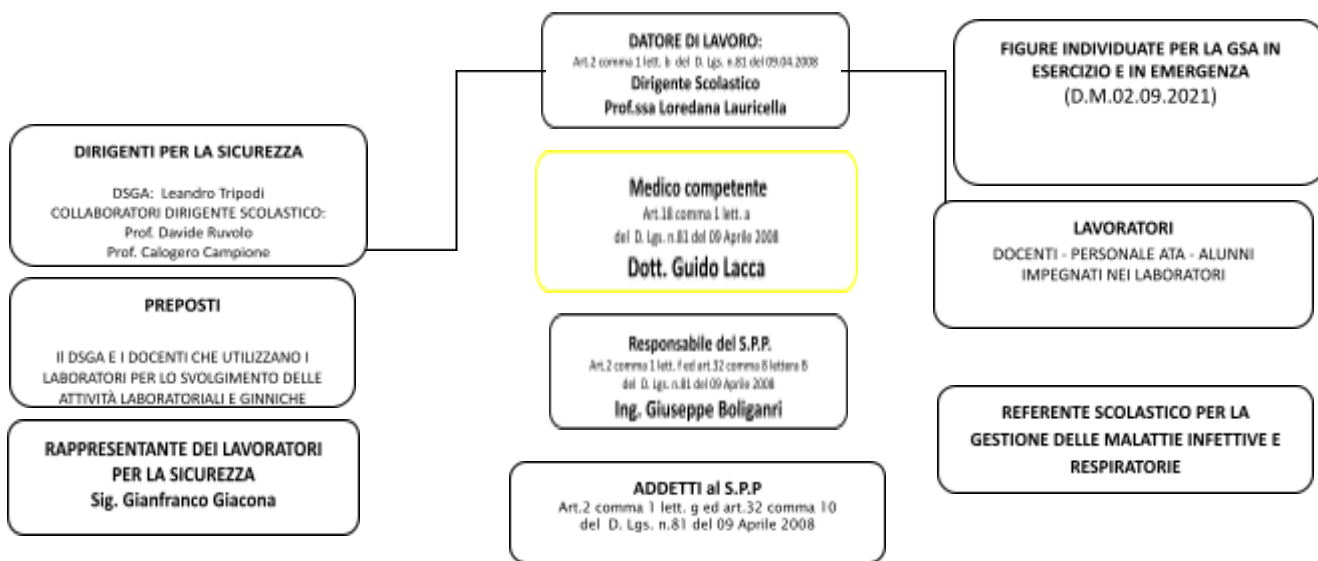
DATORE DI LAVORO:
Art.2 comma 1 lett. b del D. Lgs. n.81 del 09.04.2008
Dirigente Scolastico
Prof.ssa Loredana Lauricella

FIGURE INDIVIDUATE PER LA GSA IN ESERCIZIO E IN EMERGENZA
(D.M.02.09.2021)

DIRIGENTI PER LA SICUREZZA

DSGA: Leandro Tripodi
COLLABORATORI DIRIGENTE SCOLASTICO:
Prof. Davide Ruvolo
Prof. Calogero Campione

Medico competente
Art.18 comma 1 lett. a
del D. Lgs. n.81 del 09 Aprile 2008
Dott. Guido Lacca

LAVORATORI
DOCENTI - PERSONALE ATA - ALUNNI IMPEGNATI NEI LABORATORI

PREPOSTI

Il DSGA E I DOCENTI CHE UTILIZZANO I LABORATORI PER LO SVOLGIMENTO DELLE ATTIVITÀ LABORATORIALI E GINNICHE

Responsabile del S.P.P.
Art.2 comma 1 lett. f ed art.32 comma 8 lettera B
del D. Lgs. n.81 del 09 Aprile 2008
Ing. Giuseppe Boliganri

REFERENTE SCOLASTICO PER LA GESTIONE DELLE MALATTIE INFETTIVE E RESPIRATORIE

RAPPRESENTANTE DEI LAVORATORI PER LA SICUREZZA
Sig. Gianfranco Giacona

ADDETTI al S.P.P
Art.2 comma 1 lett. g ed art.32 comma 10
del D. Lgs. n.81 del 09 Aprile 2008